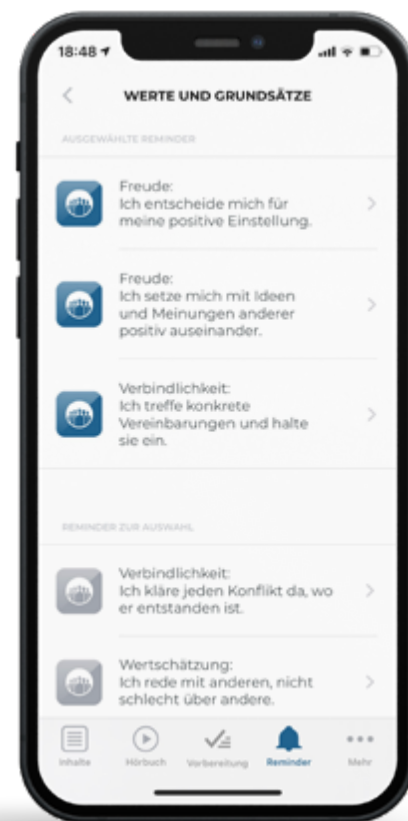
18:48

WERTE UND GRUNDSÄTZE

AUSGEWÄHLTE REMINDER

Freude:
Ich entscheide mich für meine positive Einstellung.

Freude:
Ich setze mich mit Ideen und Meinungen anderer positiv auseinander.

Verbindlichkeit:
Ich treffe konkrete Vereinbarungen und halte sie ein.

REMINDER ZUR AUSWAHL

Verbindlichkeit:
Ich kläre jeden Konflikt da, wo er entstanden ist.

Wertschätzung:
Ich rede mit anderen, nicht schlecht über andere.

Inhalte
Hörbuch
Vorbereitung
Reminder
Mehr